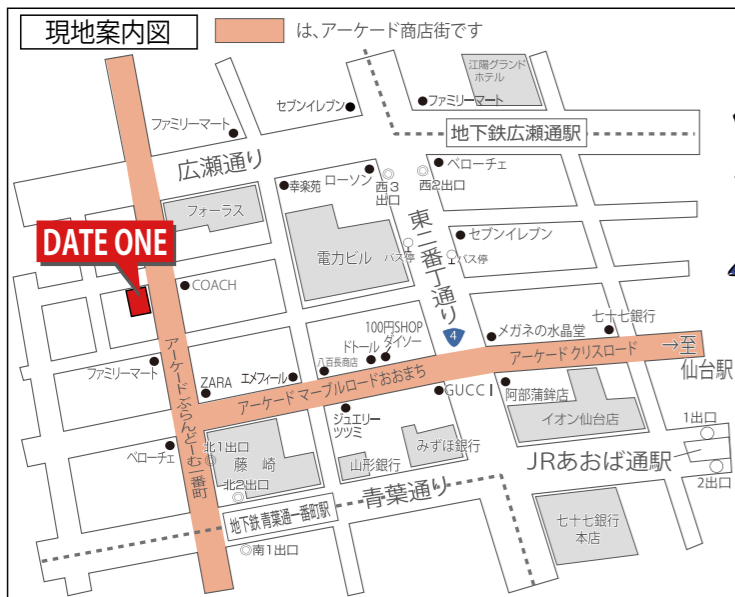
現地案内図

は、アーケード商店街です

江陽グランドホテル

ファミリーマート

セブンイレブン

地下鉄広瀬通駅

ファミリーマート

広瀬通り

ペローチェ

幸楽苑

ローソン

西3出口

西2出口

フォーラス

東二番丁通り

セブンイレブン

DATE ONE

電力ビル

バス停

バス停

COACH

100円SHOP ダイソー

ドトール

八百長商店

メガネの水晶堂

七十七銀行

4

アーケード クリスロード

→至 仙台駅

ファミリーマート

ZARA

エメフィール

アーケード マーブルロードおおまち

GUCCI

阿部蒲鉾店

アーケード ぶらんどーむ一番町

ジュエリーツツミ

イオン仙台店

1出口

ペローチェ

北1出口

藤崎

みずほ銀行

JRあおば通駅

山形銀行

北2出口

2出口

青葉通り

地下鉄 青葉通一番町駅

七十七銀行 本店

南1出口